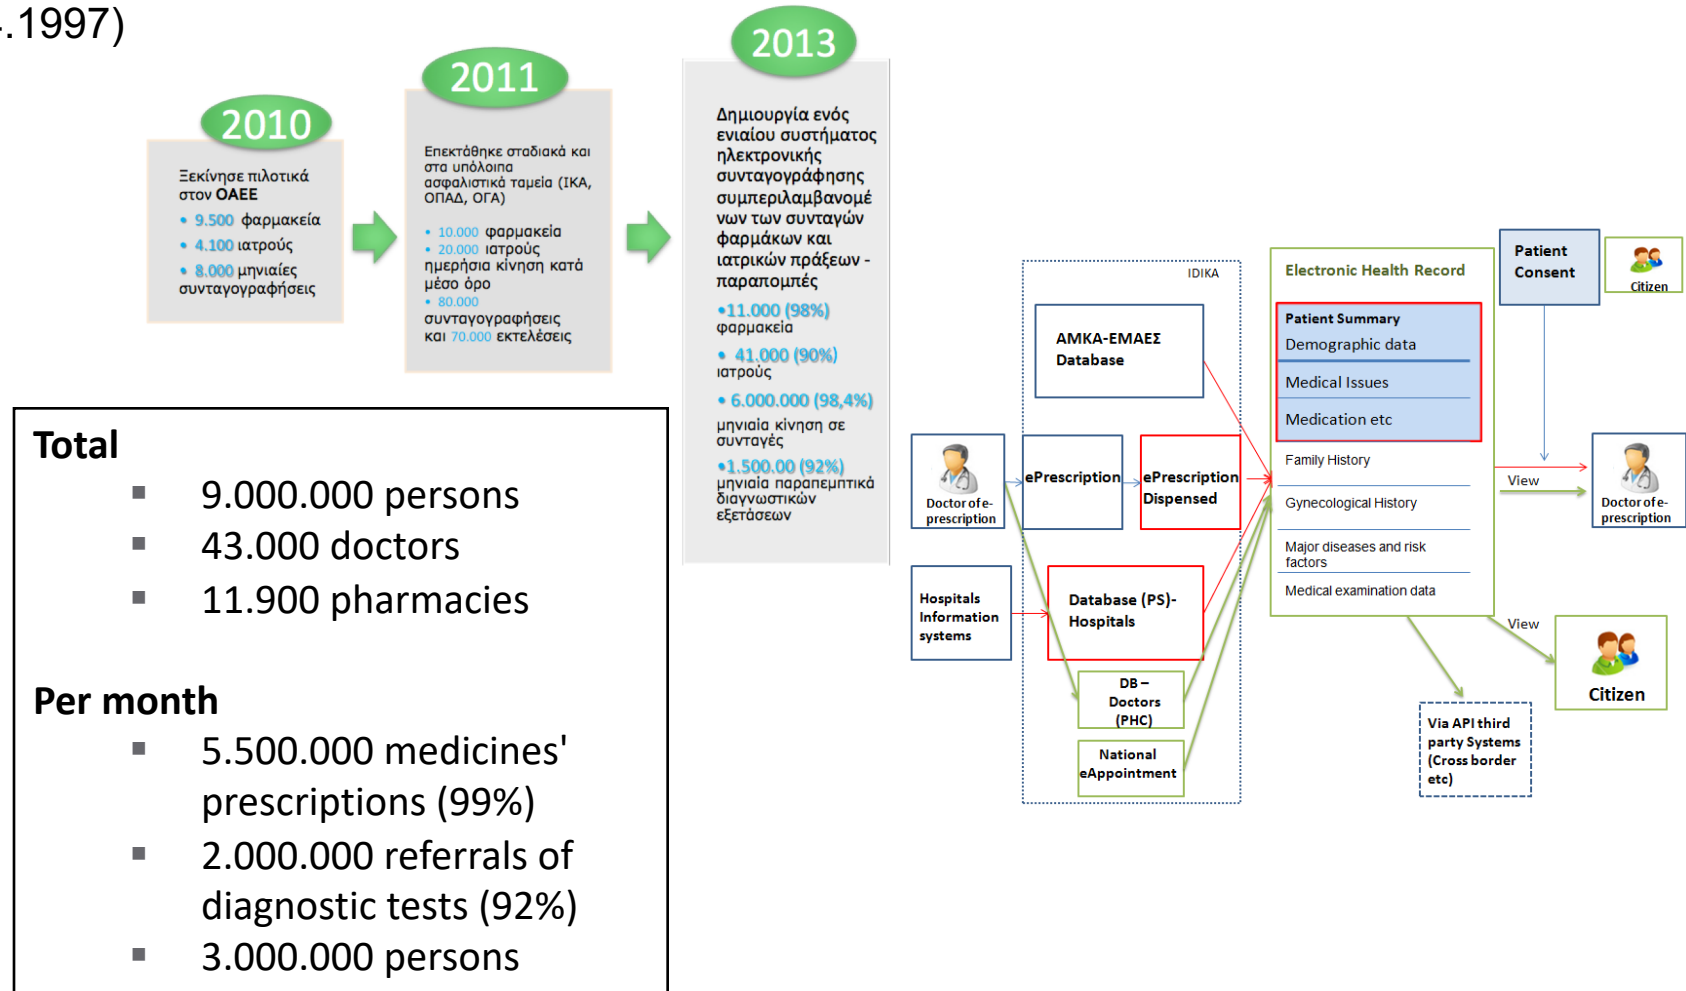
..1997)

2010

Ξεκίνησε πιλοτικά στον ΟΑΕΕ
• 9.500 φαρμακεία
• 4.100 ιατρούς
• 8.000 μηνιαίες συνταγογραφήσεις

2011

Επεκτάθηκε σταδιακά και στα υπόλοιπα ασφαλιστικά ταμεία (ΙΚΑ, ΟΠΑΔ, ΟΓΑ)
• 10.000 φαρμακεία
• 20.000 ιατρούς
ημερήσια κίνηση κατά μέσο όρο
• 80.000 συνταγογραφήσεις και 70.000 εκτελέσεις

2013

Δημιουργία ενός ενιαίου συστήματος ηλεκτρονικής συνταγογράφησης συμπεριλαμβανομένων των συνταγών φαρμάκων και ιατρικών πράξεων - παραπομπές
•11.000 (98%) φαρμακεία
• 41.000 (90%) ιατρούς
• 6.000.000 (98,4%) μηνιαία κίνηση σε συνταγές
•1.500.00 (92%) μηνιαία παραπεμπτικά διαγνωστικών εξετάσεων

Total
▪ 9.000.000 persons
▪ 43.000 doctors
▪ 11.900 pharmacies

Per month
▪ 5.500.000 medicines' prescriptions (99%)
▪ 2.000.000 referrals of diagnostic tests (92%)
▪ 3.000.000 persons

IDIKA
AMKA-EMAEΣ Database
Doctor of e-prescription
ePrescription
ePrescription Dispensed
Hospitals Information systems
Database (PS)-Hospitals
DB – Doctors (PHC)
National eAppointment
Electronic Health Record
Patient Summary
Demographic data
Medical Issues
Medication etc
Family History
Gynecological History
Major diseases and risk factors
Medical examination data
Patient Consent
Citizen
View
Doctor of e-prescription
View
Citizen
Via API third party Systems (Cross border etc)